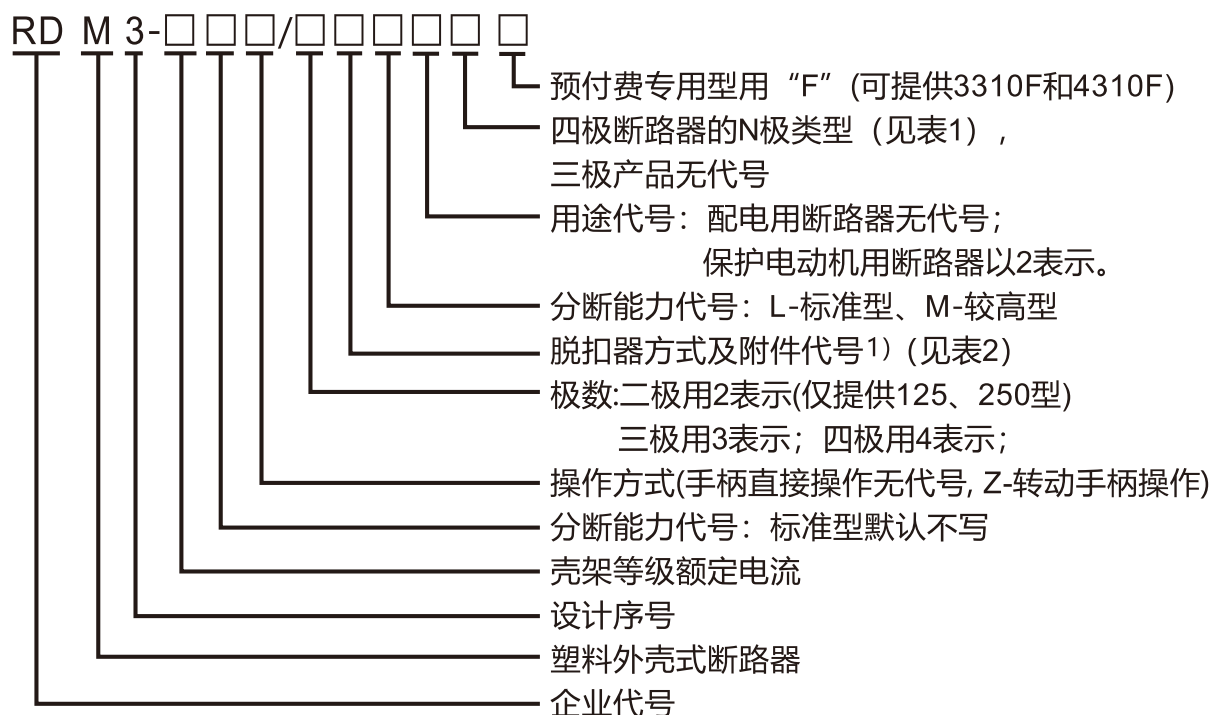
RD M 3-□□□/□□□□□ □

预付费专用型用“F”(可提供3310F和4310F)
四极断路器的N极类型（见表1），
三极产品无代号
用途代号：配电用断路器无代号；
保护电动机用断路器以2表示。
分断能力代号：L-标准型、M-较高型
脱扣器方式及附件代号1）(见表2)
极数:二极用2表示(仅提供125、250型)
三极用3表示；四极用4表示；
操作方式(手柄直接操作无代号, Z-转动手柄操作)
分断能力代号：标准型默认不写
壳架等级额定电流
设计序号
塑料外壳式断路器
企业代号